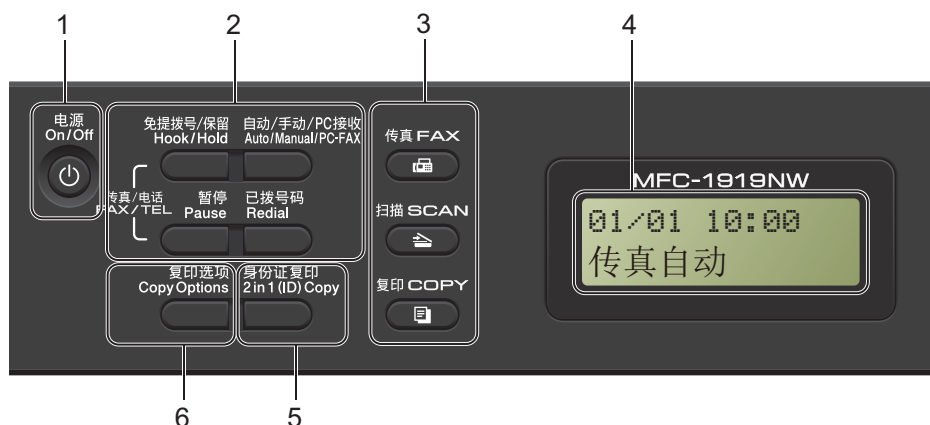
1
2
3
4

电源
On/Off

免提拨号/保留
Hook/Hold

自动/手动/PC接收
Auto/Manual/PC-FAX

传真/电话
FAX/TEL

暂停
Pause

已拨号码
Redial

传真 FAX

扫描 SCAN

复印 COPY

MFC-1919NW

01/01 10:00
传真自动

复印选项
Copy Options

身份证复印
2 in 1 (ID) Copy

6
5